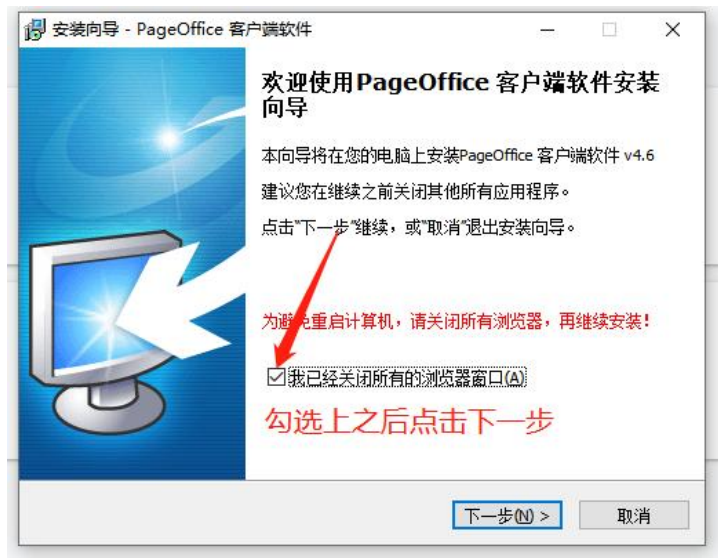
安装向导 - PageOffice 客户端软件

欢迎使用PageOffice 客户端软件安装向导

本向导将在您的电脑上安装PageOffice 客户端软件 v4.6

建议您在继续之前关闭其他所有应用程序。

点击"下一步"继续，或"取消"退出安装向导。

为避免重启计算机，请关闭所有浏览器，再继续安装！

☑ 我已经关闭所有的浏览器窗口(A)

勾选上之后点击下一步

下一步(N) >

取消